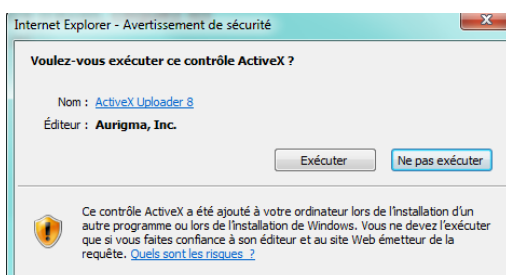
Internet Explorer - Avertissement de sécurité

Voulez-vous exécuter ce contrôle ActiveX ?

Nom : ActiveX Uploader 8
Éditeur : Aurigma, Inc.

Exécuter | Ne pas exécuter

Ce contrôle ActiveX a été ajouté à votre ordinateur lors de l'installation d'un autre programme ou lors de l'installation de Windows. Vous ne devez l'exécuter que si vous faites confiance à son éditeur et au site Web émetteur de la requête. Quels sont les risques ?